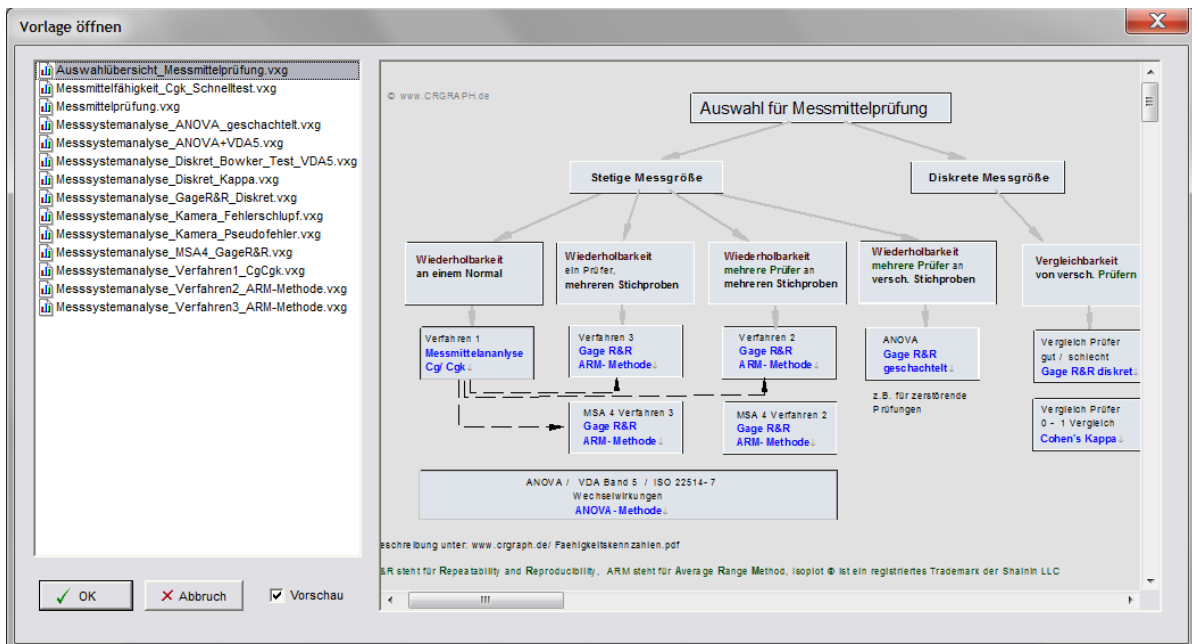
Vorlage öffnen

Auswahlübersicht_Messmittelprüfung.vxg
Messmittelfähigkeit_Cgk_Schnelltest.vxg
Messmittelprüfung.vxg
Messsystemanalyse_ANOVA_geschachtelt.vxg
Messsystemanalyse_ANOVA+VDA5.vxg
Messsystemanalyse_Diskret_Bowker_Test_VDA5.vxg
Messsystemanalyse_Diskret_Kappa.vxg
Messsystemanalyse_GageR&R_Diskret.vxg
Messsystemanalyse_Kamera_Fehlerschlupf.vxg
Messsystemanalyse_Kamera_Pseudofehler.vxg
Messsystemanalyse_MSA4_GageR&R.vxg
Messsystemanalyse_Verfahren1_CgCgk.vxg
Messsystemanalyse_Verfahren2_ARM-Methode.vxg
Messsystemanalyse_Verfahren3_ARM-Methode.vxg

© www.CRGRAPH.de

Auswahl für Messmittelprüfung

Stetige Messgröße

Diskrete Messgröße

Wiederholbarkeit an einem Normal

Wiederholbarkeit ein Prüfer, mehreren Stichproben

Wiederholbarkeit mehrere Prüfer an mehreren Stichproben

Wiederholbarkeit mehrere Prüfer an versch. Stichproben

Vergleichbarkeit von versch. Prüfern

Verfahren 1 Messmittelanalyse Cg/ Cgk

Verfahren 3 Gage R&R ARM- Methode

Verfahren 2 Gage R&R ARM- Methode

ANOVA Gage R&R geschachtelt

Vergleich Prüfer gut / schlecht Gage R&R diskret

z.B. für zerstörende Prüfungen

MSA 4 Verfahren 3 Gage R&R ARM- Methode

MSA 4 Verfahren 2 Gage R&R ARM- Methode

Vergleich Prüfer 0 - 1 Vergleich Cohen's Kappa

ANOVA / VDA Band 5 / ISO 22514-7 Wechselwirkungen ANOVA-Methode

eschreibung unter: www.crgraph.de/ Faehigkeitskennzahlen.pdf

&R steht für Repeatability and Reproducibility, ARM steht für Average Range Method, Isoplot ® ist ein registriertes Trademark der Shainin LLC

OK
Abbruch
Vorschau